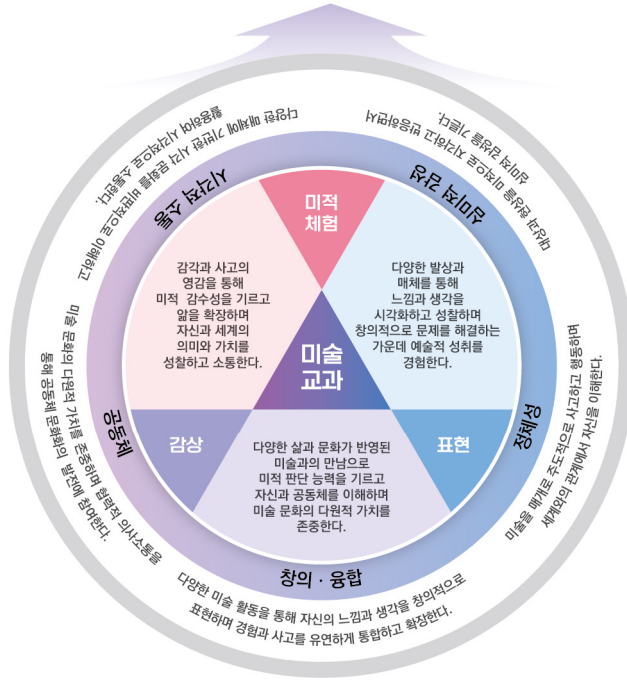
다양한 매체와 기법의 시각 문화를 비판적으로 이해하고 활용하여 시각적으로 소통한다.

시각적 소통

자연과 삶에서 미적으로 지각하고 반응하며 미적 감성을 기른다.

미적 감성

미적 체험

감각과 사고의 영감을 통해 미적 감수성을 기르고 앎을 확장하며 자신과 세계의 의미와 가치를 성찰하고 소통한다.

다양한 발상과 매체를 통해 느낌과 생각을 시각화하고 성찰하며 창의적으로 문제를 해결하는 가운데 예술적 성취를 경험한다.

미술 교과

감상

표현

다양한 삶과 문화가 반영된 미술과의 만남으로 미적 판단 능력을 기르고 자신과 공동체를 이해하며 미술 문화의 다원적 가치를 존중한다.

공동체

미술 문화의 다원적 가치를 존중하며 협력적 의사소통을 통해 공동체 문화의 발전에 참여한다.

정체성

미술을 매개로 주도적으로 사고하고 행동하며 세계와의 관계에서 자신을 이해한다.

창의 · 융합

다양한 미술 활동을 통해 자신의 느낌과 생각을 창의적으로 표현하며 경험과 사고를 유연하게 통합하고 확장한다.